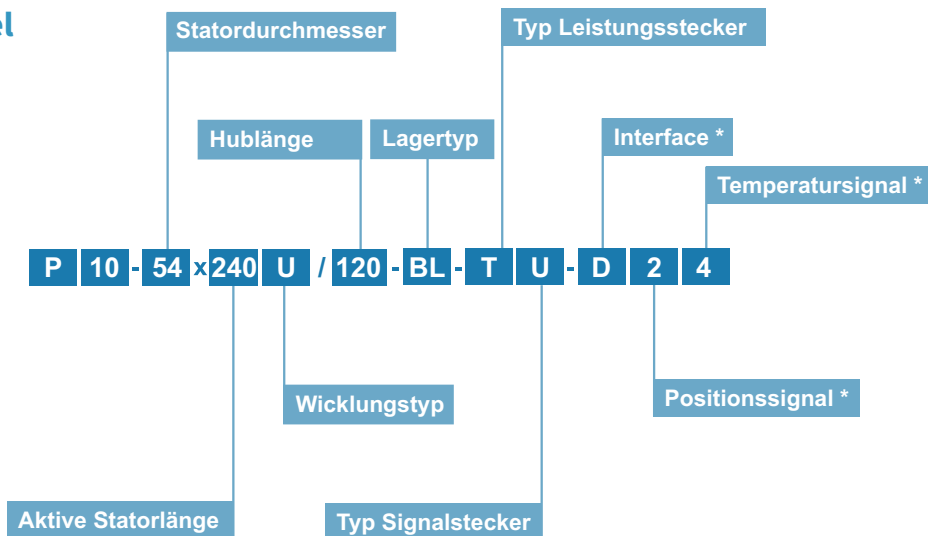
el

Statordurchmesser

Typ Leistungsstecker

Hublänge

Lagertyp

Interface *

Temperatursignal *

P 10 - 54 x 240 U / 120 - BL - T U - D 2 4

Wicklungstyp

Positionssignal *

Aktive Statorlänge

Typ Signalstecker